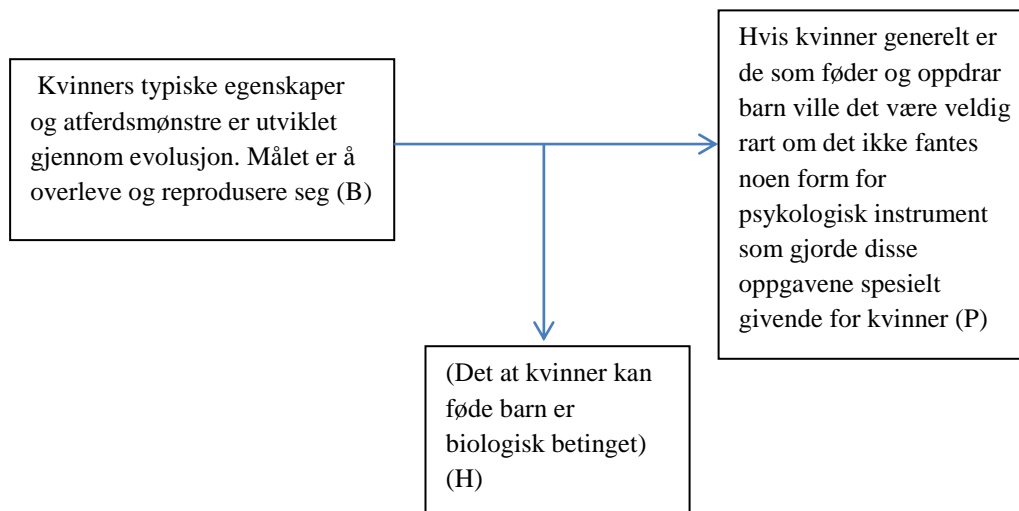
Kvinners typiske egenskaper og atferdsmønstre er utviklet gjennom evolusjon. Målet er å overleve og reprodusere seg (B)

Hvis kvinner generelt er de som føder og oppdrar barn ville det være veldig rart om det ikke fantes noen form for psykologisk instrument som gjorde disse oppgavene spesielt givende for kvinner (P)

(Det at kvinner kan føde barn er biologisk betinget) (H)